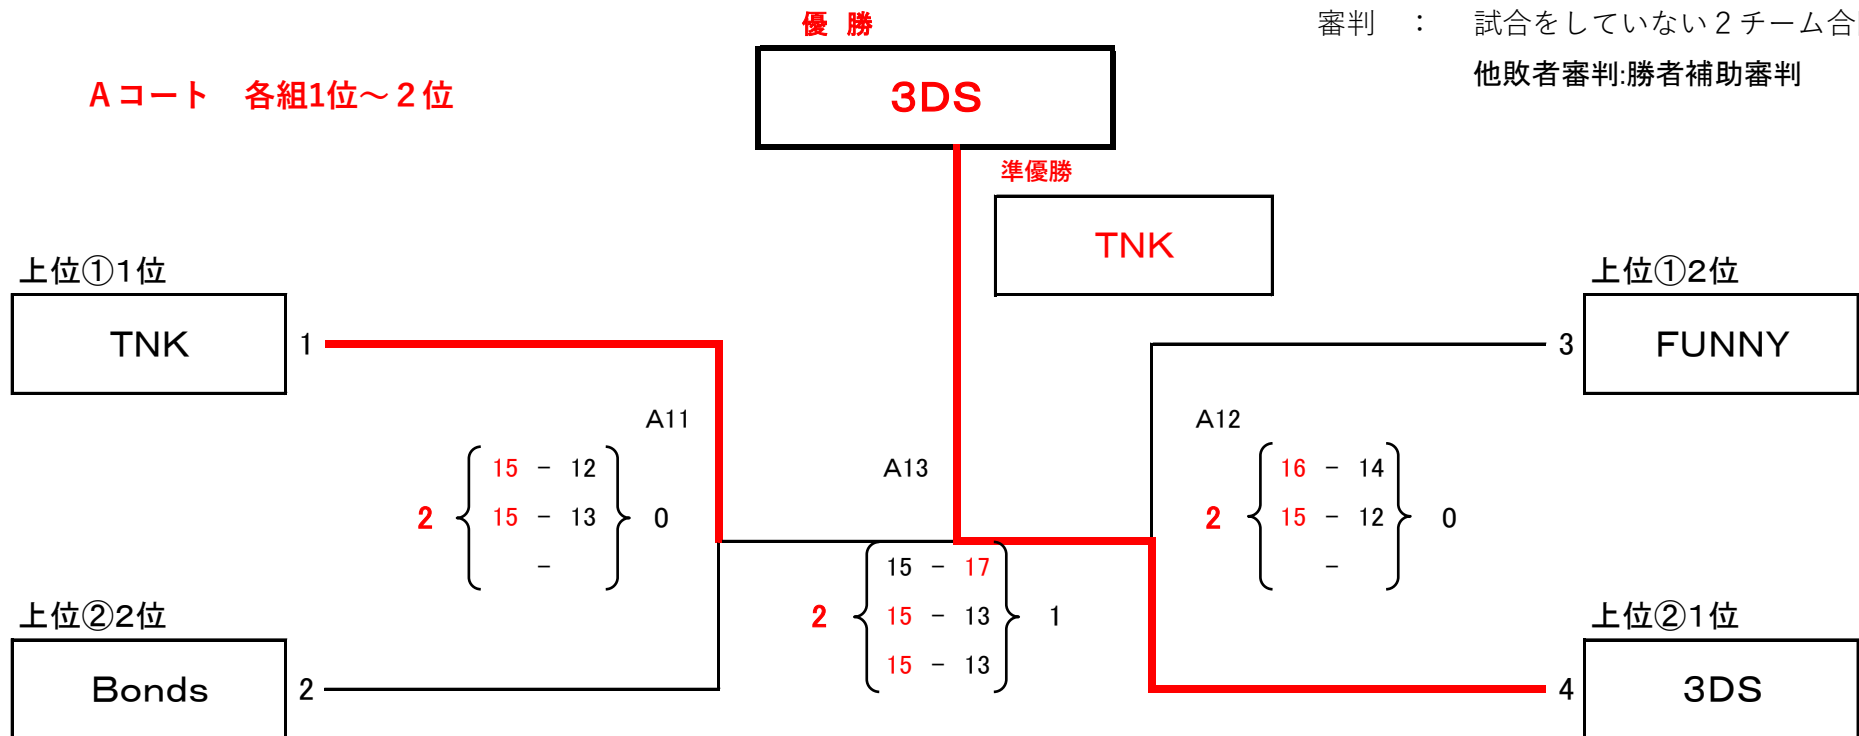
優 勝

審判 ： 試合をしていない２チーム合

他敗者審判:勝者補助審判

Ａコート 各組1位～２位

3DS

準優勝

TNK

上位①1位

TNK

1

上位①2位

FUNNY

3

A11

A13

A12

2 { 15 － 12, 15 － 13, － } 0

2 { 15 － 17, 15 － 13, 15 － 13 } 1

2 { 16 － 14, 15 － 12, － } 0

上位②2位

Bonds

2

上位②1位

3DS

4